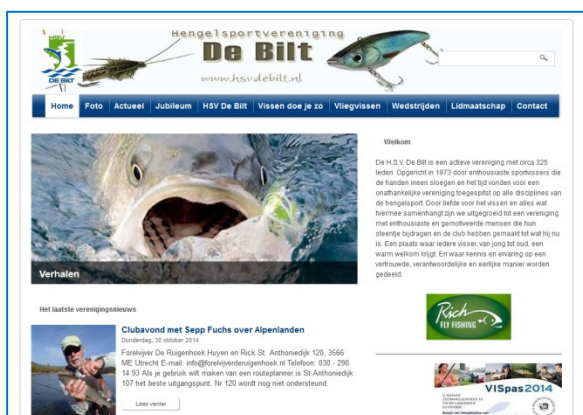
HSV DE BILT

Hengelsportvereniging De Bilt

www.hsvdebilt.nl

Home Foto Actueel Jubileum HSV De Bilt Vissen doe je zo Vliegvissen Wedstrijden Lidmaatschap Contact

Verhalen

Welkom

De H.S.V. De Bilt is een actieve vereniging met circa 325 leden. Opgericht in 1973 door enthousiaste sportvissers die de handen ineen sloegen en het tijd vonden voor een onafhankelijke vereniging toegespitst op alle disciplines van de hengelsport. Door liefde voor het vissen en alles wat hiermee samenhangt zijn we uitgegroeid tot een vereniging met enthousiaste en gemotiveerde mensen die hun steentje bijdragen en de club hebben gemaakt tot wat hij nu is. Een plaats waar iedere visser, van jong tot oud, een warm welkom krijgt. En waar kennis en ervaring op een vertrouwde, verantwoordelijke en eerlijke manier worden gedeeld.

Rich FLY FISHING

Het laatste verenigingsnieuws

Clubavond met Sepp Fuchs over Alpenlanden

Donderdag, 30 oktober 2014

Forelvijver De Ruigenhoek Huyen en Rick St. Anthoniedijk 120, 3566 ME Utrecht E-mail: info@forelvijverdeuigenhoek.nl Telefoon: 030 - 290 14 93 Als je gebruik wilt maken van een routeplanner is St.Anthoniedijk 107 het beste uitgangspunt. Nr 120 wordt nog niet ondersteund.

Lees verder

VISpas2014